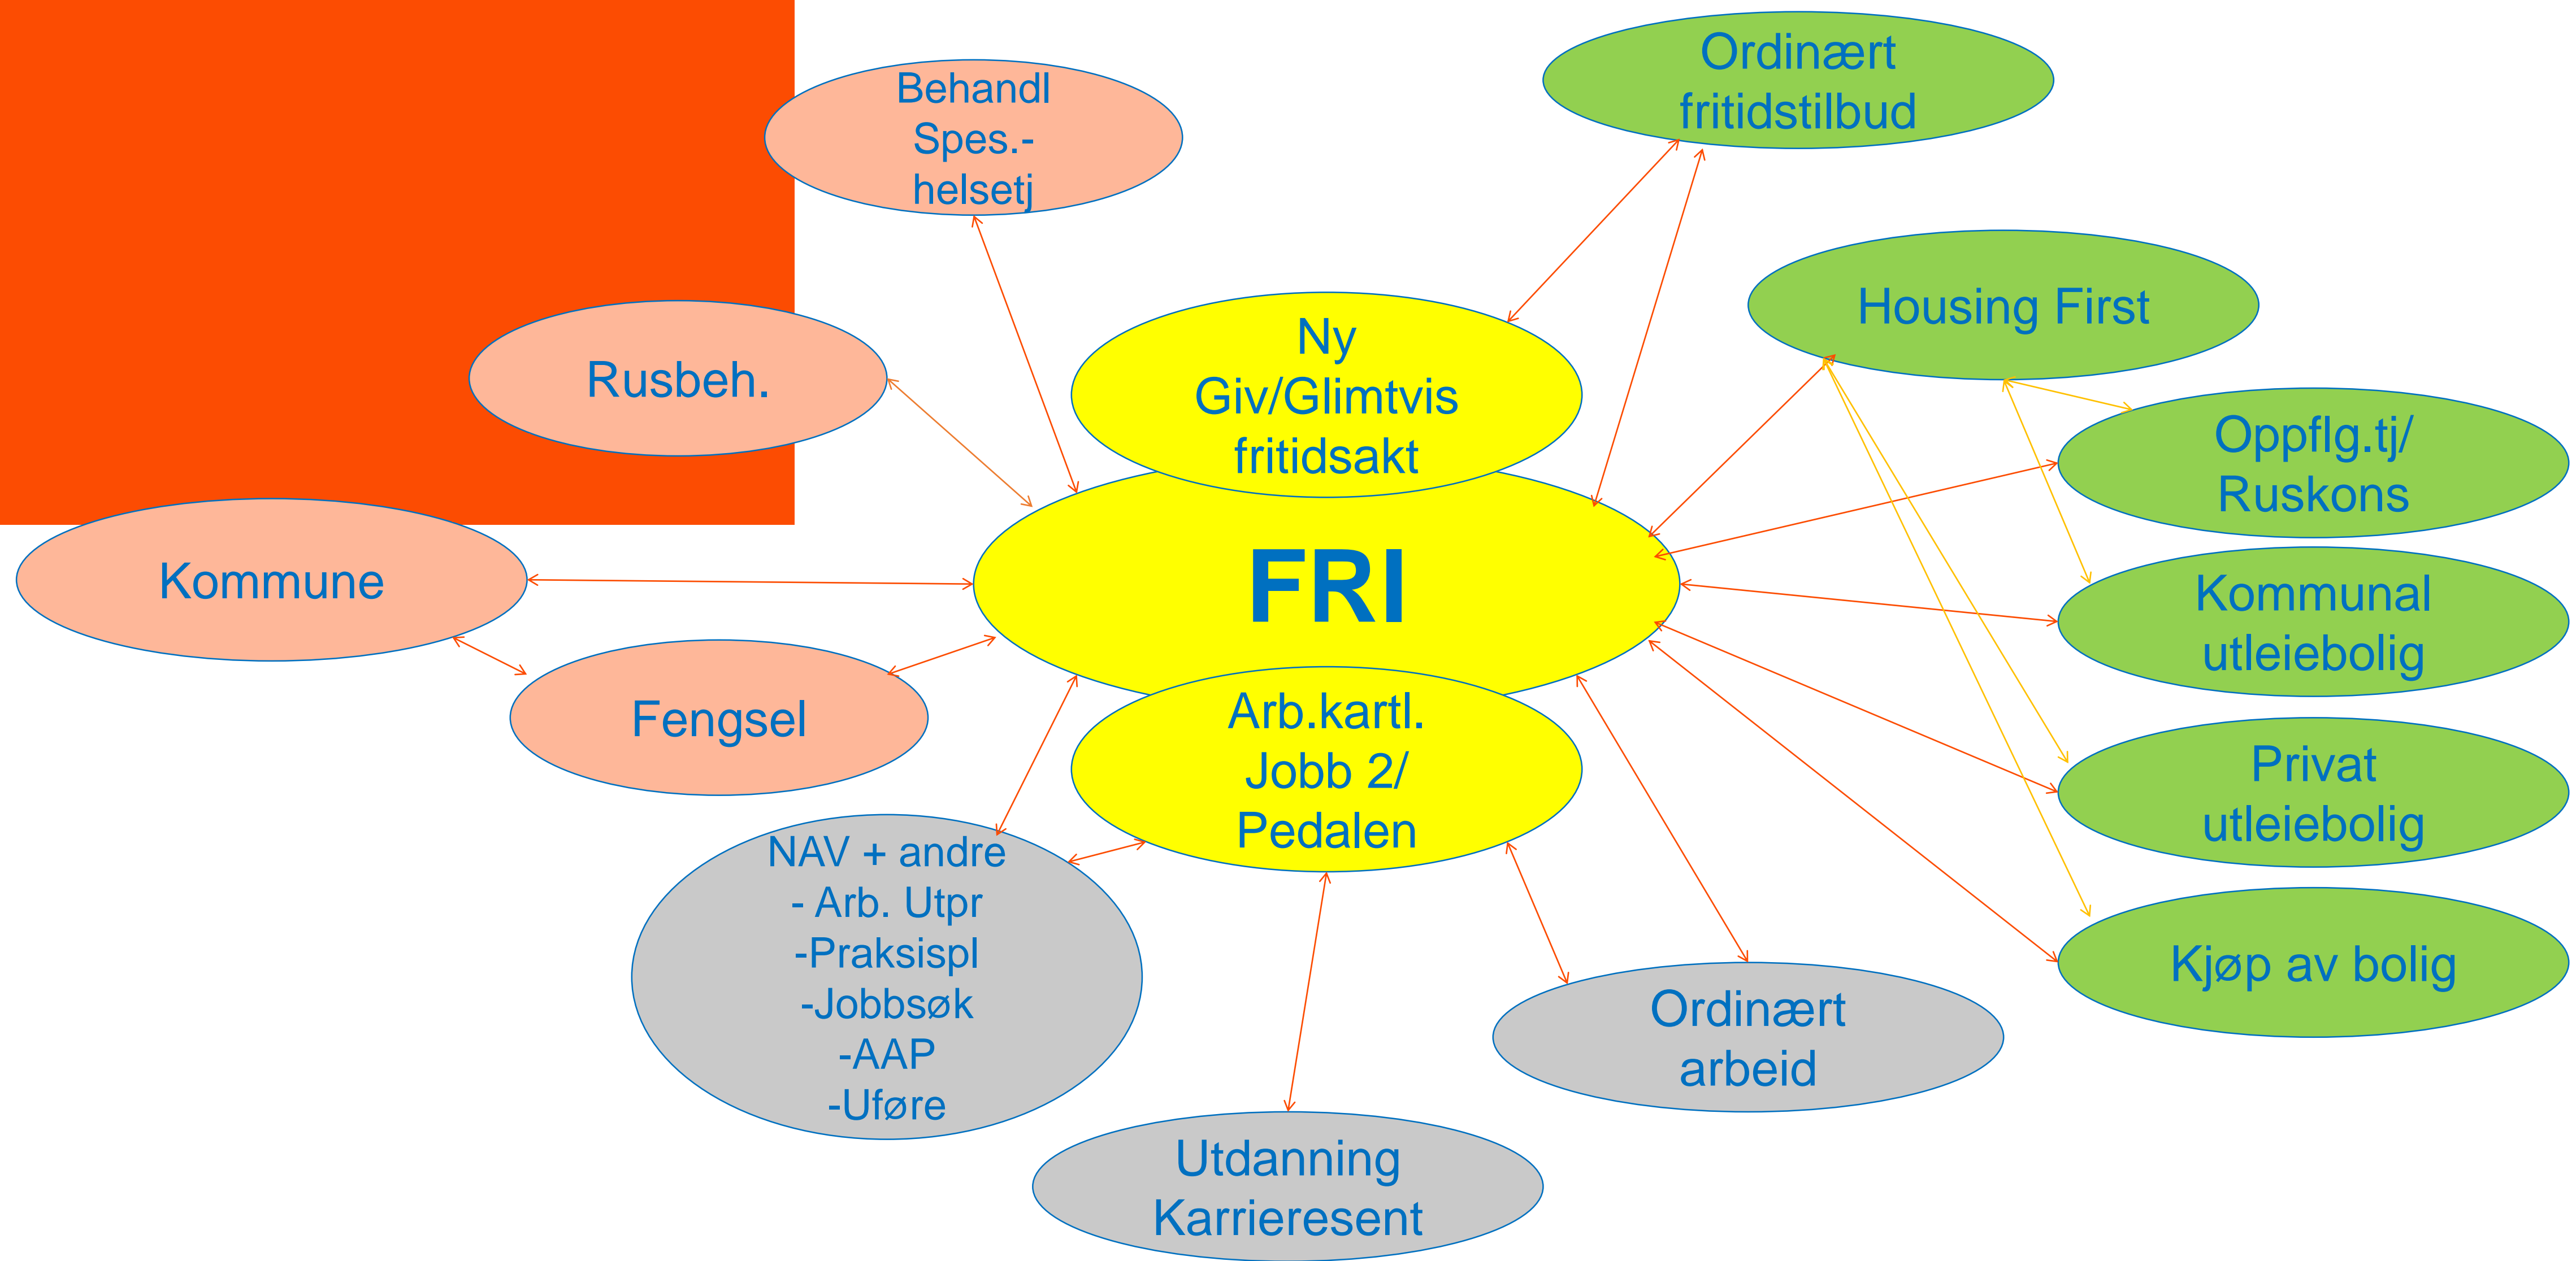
Behandl
Spes.-
helsetj

Ordinært
fritidstilbud

Rusbeh.

Ny
Giv/Glimtvis
fritidsakt

Housing First

Oppflg.tj/
Ruskons

Kommune

FRI

Kommunal
utleiebolig

Fengsel

Arb.kartl.
Jobb 2/
Pedalen

Privat
utleiebolig

NAV + andre
- Arb. Utpr
-Praksispl
-Jobbsøk
-AAP
-Uføre

Kjøp av bolig

Ordinært
arbeid

Utdanning
Karrieresent